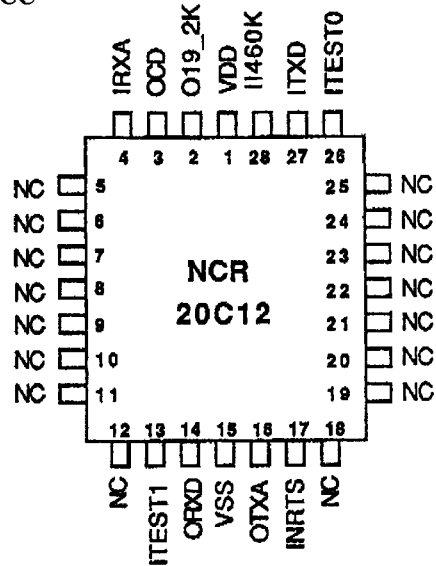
IRXA OCD O19_2K VDD II460K ITXD ITEST0

4 3 2 1 28 27 26

NC 5
NC 6
NC 7
NC 8
NC 9
NC 10
NC 11

25 NC
24 NC
23 NC
22 NC
21 NC
20 NC
19 NC

NCR
20C12

12 13 14 15 16 17 18

NC ITEST1 ORXD VSS OTXA INRTS NC